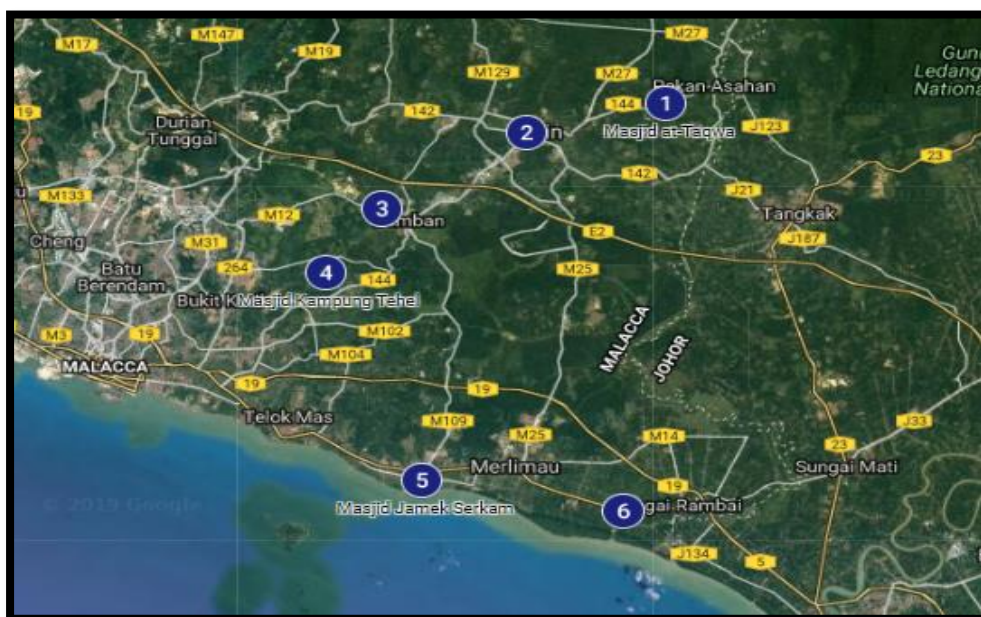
M17
M147
M19
M129
M27
M27
Gunu
Ledang
Nationa
Pekan Asahan
1
144
Masjid at-Taqwa
2
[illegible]n
142
J123
19
Durian
Tunggal
142
23
J21
M133
3
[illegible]mban
M12
Tangkak
Cheng
M31
E2
J187
Batu
Berendam
264
4
144
M25
Bukit K Masjid Kampung Tehel
MALACCA
JOHOR
M3
19
M102
M104
MALACCA
19
19
Telok Mas
M109
M25
M14
J33
23
Merlimau
Sungai Mati
5
19
Masjid Jamek Serkam
6
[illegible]gai Rambai
© 2019 Google
J134
5